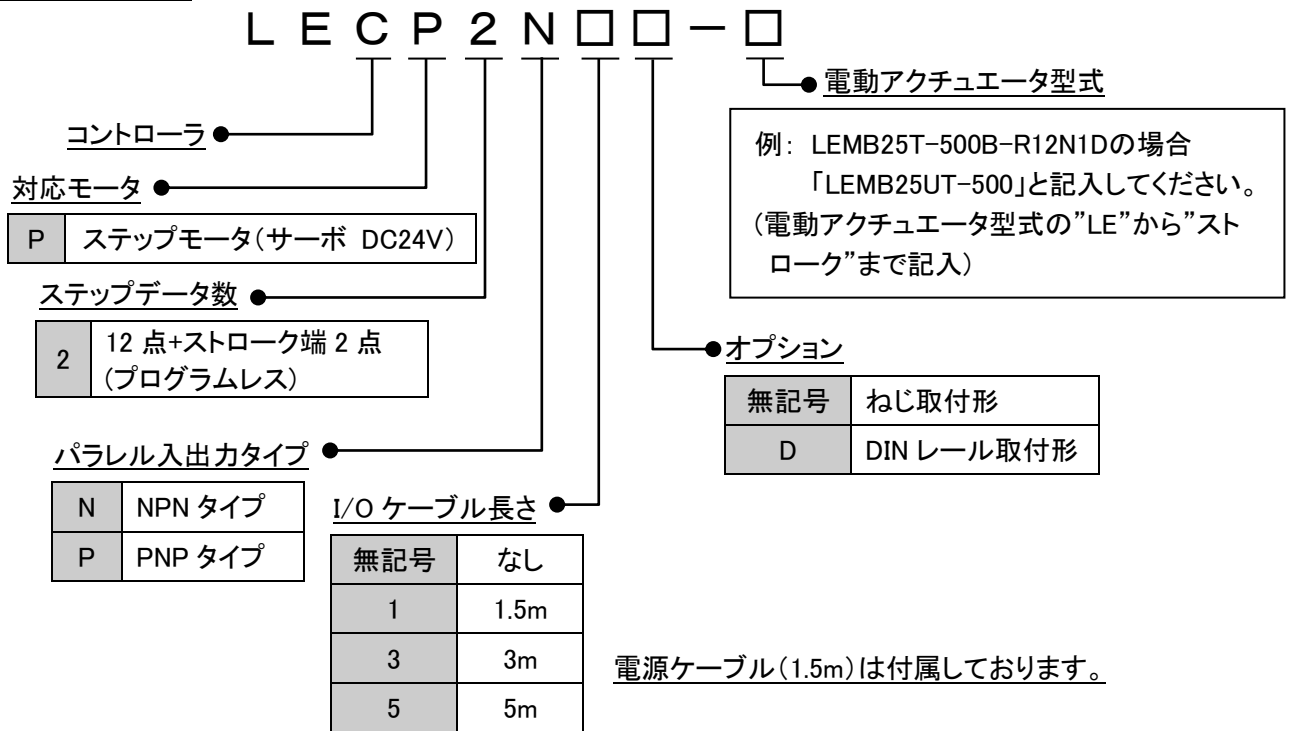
L E C P 2 N □ □ − □

電動アクチュエータ型式

例: LEMB25T-500B-R12N1Dの場合
「LEMB25UT-500」と記入してください。
(電動アクチュエータ型式の"LE"から"ストローク"まで記入)

コントローラ

対応モータ

| P | ステップモータ(サーボ DC24V) |
|---|---|

ステップデータ数

| 2 | 12 点+ストローク端 2 点 (プログラムレス) |
|---|---|

オプション

| 無記号 | ねじ取付形 |
|---|---|
| D | DIN レール取付形 |

パラレル入出力タイプ

| N | NPN タイプ |
|---|---|
| P | PNP タイプ |

I/O ケーブル長さ

| 無記号 | なし |
|---|---|
| 1 | 1.5m |
| 3 | 3m |
| 5 | 5m |

電源ケーブル(1.5m)は付属しております。